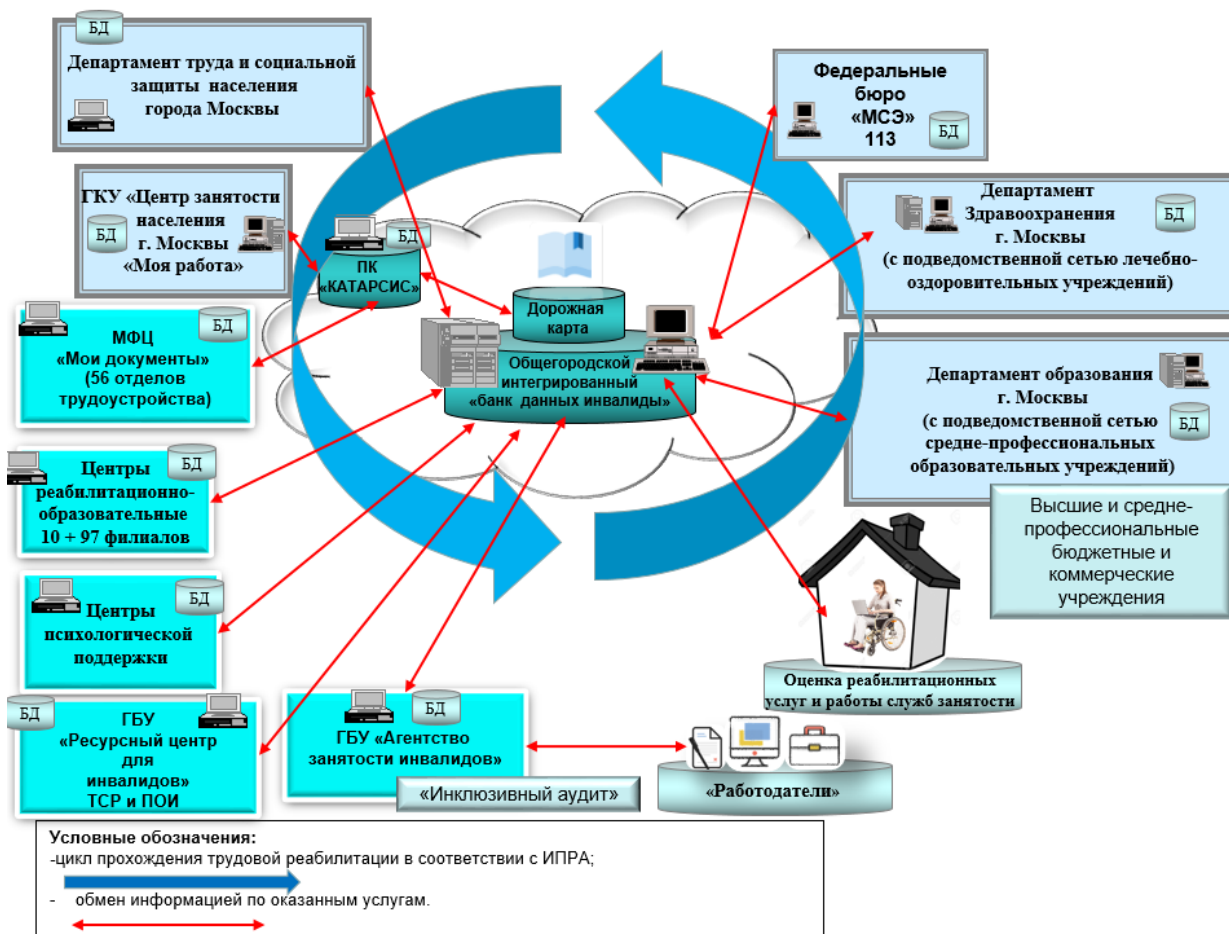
БД
Департамент труда и социальной защиты населения города Москвы

Федеральные бюро «МСЭ» 113
БД

ГКУ «Центр занятости населения г. Москвы «Моя работа»
БД

БД
ПК «КАТАРСИС»

Департамент Здравоохранения г. Москвы (с подведомственной сетью лечебно-оздоровительных учреждений)
БД

МФЦ «Мои документы» (56 отделов трудоустройства)
БД

Дорожная карта

Общегородской интегрированный «банк данных инвалиды»

Департамент образования г. Москвы (с подведомственной сетью средне-профессиональных образовательных учреждений)
БД

Центры реабилитационно-образовательные 10 + 97 филиалов
БД

Высшие и средне-профессиональные бюджетные и коммерческие учреждения

Центры психологической поддержки
БД

Оценка реабилитационных услуг и работы служб занятости

БД
ГБУ «Ресурсный центр для инвалидов» ТСР и ПОИ

БД
ГБУ «Агентство занятости инвалидов»

«Инклюзивный аудит»

«Работодатели»

Условные обозначения:
-цикл прохождения трудовой реабилитации в соответствии с ИПРА;
- обмен информацией по оказанным услугам.